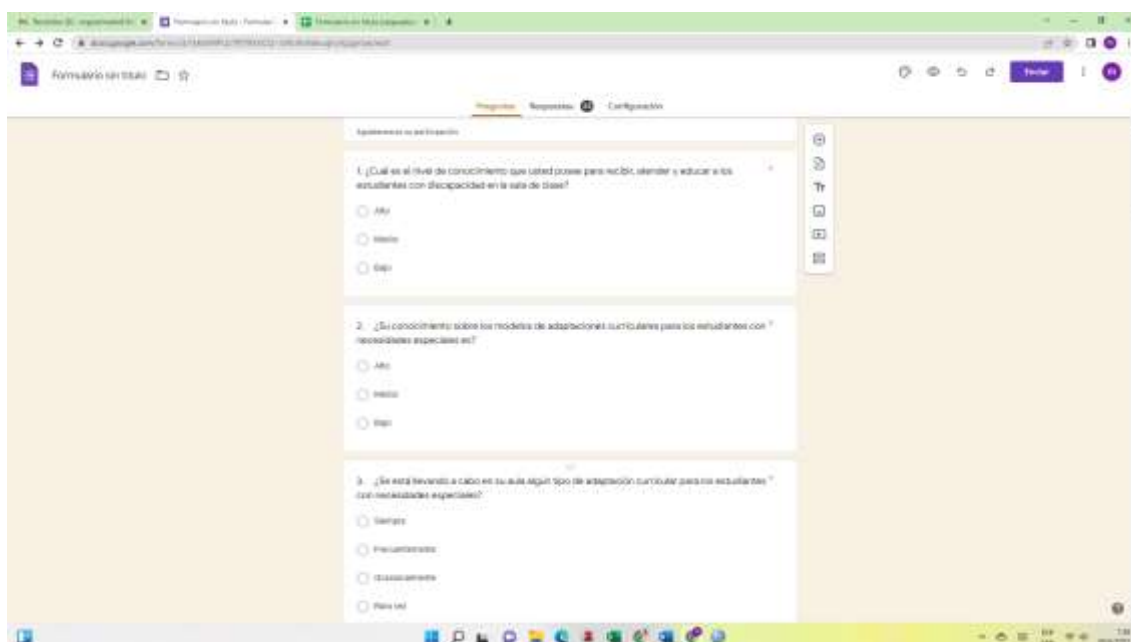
Formulario sin título

Enviar

Preguntas Respuestas Configuración

Agradecemos su participación

1. ¿Cuál es el nivel de conocimiento que usted posee para recibir, atender y educar a los estudiantes con discapacidad en la sala de clase? *

Alto

Medio

Bajo

2. ¿Su conocimiento sobre los modelos de adaptaciones curriculares para los estudiantes con necesidades especiales es? *

Alto

Medio

Bajo

3. ¿Se está llevando a cabo en su aula algún tipo de adaptación curricular para los estudiantes con necesidades especiales? *

Siempre

Frecuentemente

Ocasionalmente

Rara vez